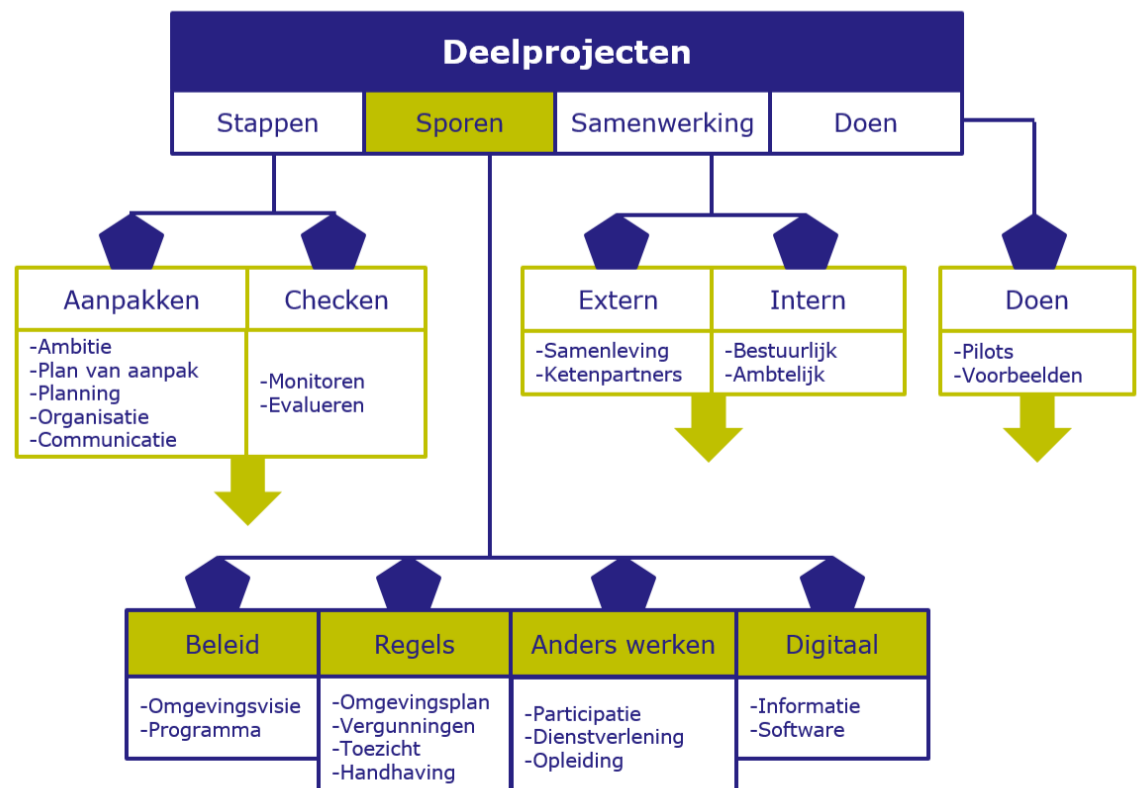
Deelprojecten

Stappen
Sporen
Samenwerking
Doen

Aanpakken
-Ambitie
-Plan van aanpak
-Planning
-Organisatie
-Communicatie

Checken
-Monitoren
-Evalueren

Extern
-Samenleving
-Ketenpartners

Intern
-Bestuurlijk
-Ambtelijk

Doen
-Pilots
-Voorbeelden

Beleid
-Omgevingsvisie
-Programma

Regels
-Omgevingsplan
-Vergunningen
-Toezicht
-Handhaving

Anders werken
-Participatie
-Dienstverlening
-Opleiding

Digitaal
-Informatie
-Software